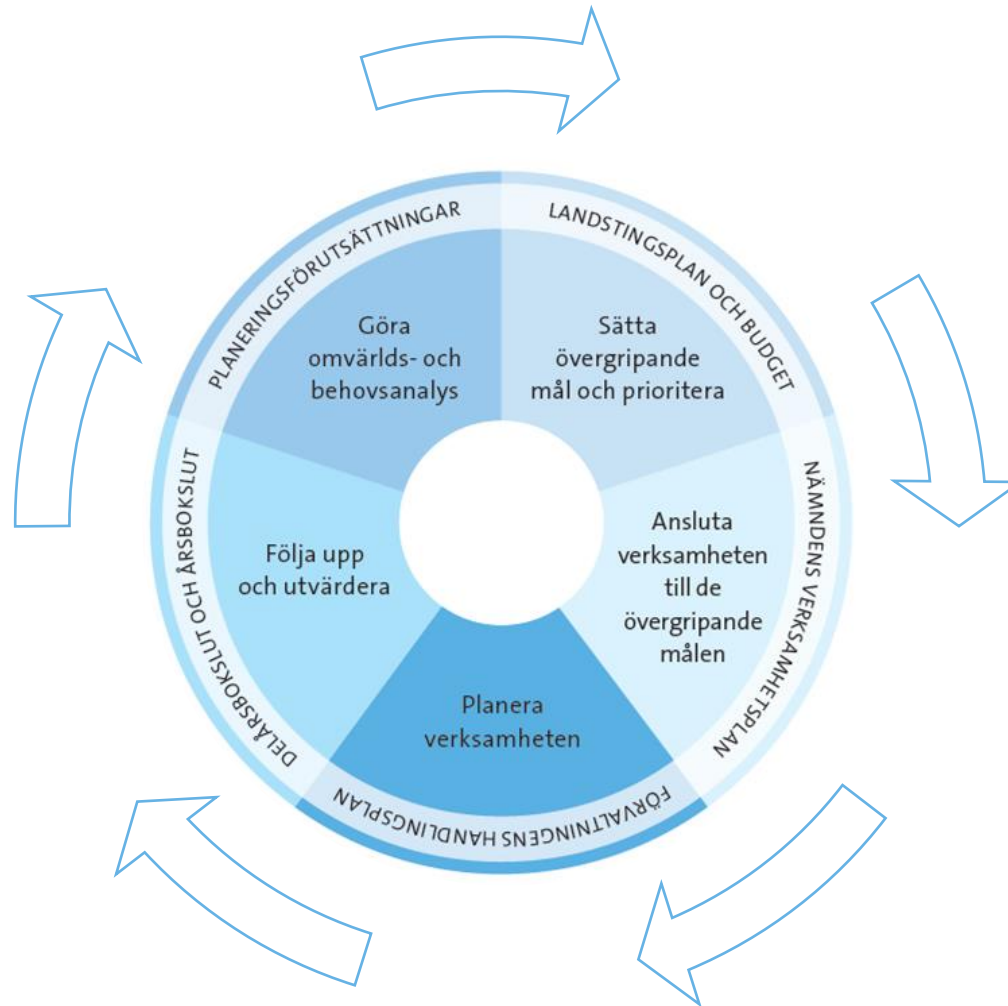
PLANERINGSFÖRUTSÄTTNINGAR

Göra omvärlds- och behovsanalys

LANDSTINGSPLAN OCH BUDGET

Sätta övergripande mål och prioritera

NÄMNDENS VERKSAMHETSPLAN

Ansluta verksamheten till de övergripande målen

FÖRVALTNINGENS HANDLINGSPLAN

Planera verksamheten

DELÅRSBOKSLUT OCH ÅRSBOKSLUT

Följa upp och utvärdera